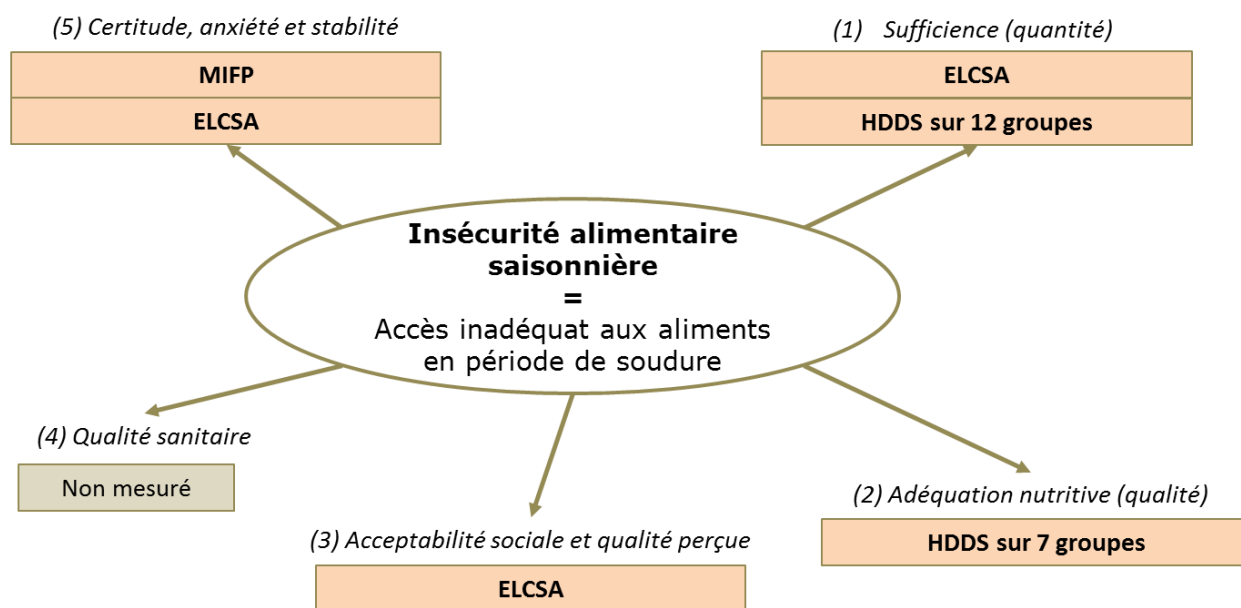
(5) Certitude, anxiété et stabilité

MIFP

ELCSA

(1) Sufficience (quantité)

ELCSA

HDDS sur 12 groupes

Insécurité alimentaire saisonnière
=
Accès inadéquat aux aliments en période de soudure

(4) Qualité sanitaire

Non mesuré

(2) Adéquation nutritive (qualité)

HDDS sur 7 groupes

(3) Acceptabilité sociale et qualité perçue

ELCSA